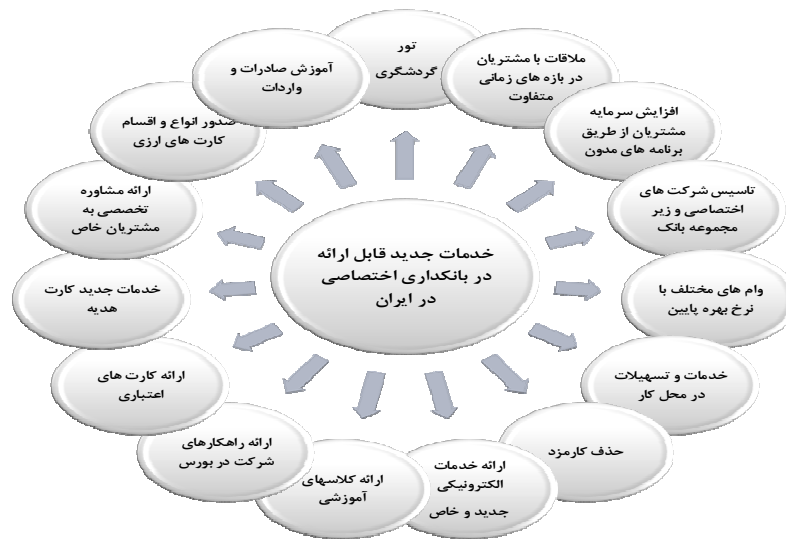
خدمات جدید قابل ارائه در بانکداری اختصاصی در ایران

تور گردشگری

ملاقات با مشتریان در بازه های زمانی متفاوت

افزایش سرمایه مشتریان از طریق برنامه های مدون

تاسیس شرکت های اختصاصی و زیر مجموعه بانک

وام های مختلف با نرخ بهره پایین

خدمات و تسهیلات در محل کار

حذف کارمزد

ارائه خدمات الکترونیکی جدید و خاص

ارائه کلاسهای آموزشی

ارائه راهکارهای شرکت در بورس

ارائه کارت های اعتباری

خدمات جدید کارت هدیه

ارائه مشاوره تخصصی به مشتریان خاص

صدور انواع و اقسام کارت های ارزی

آموزش صادرات و واردات